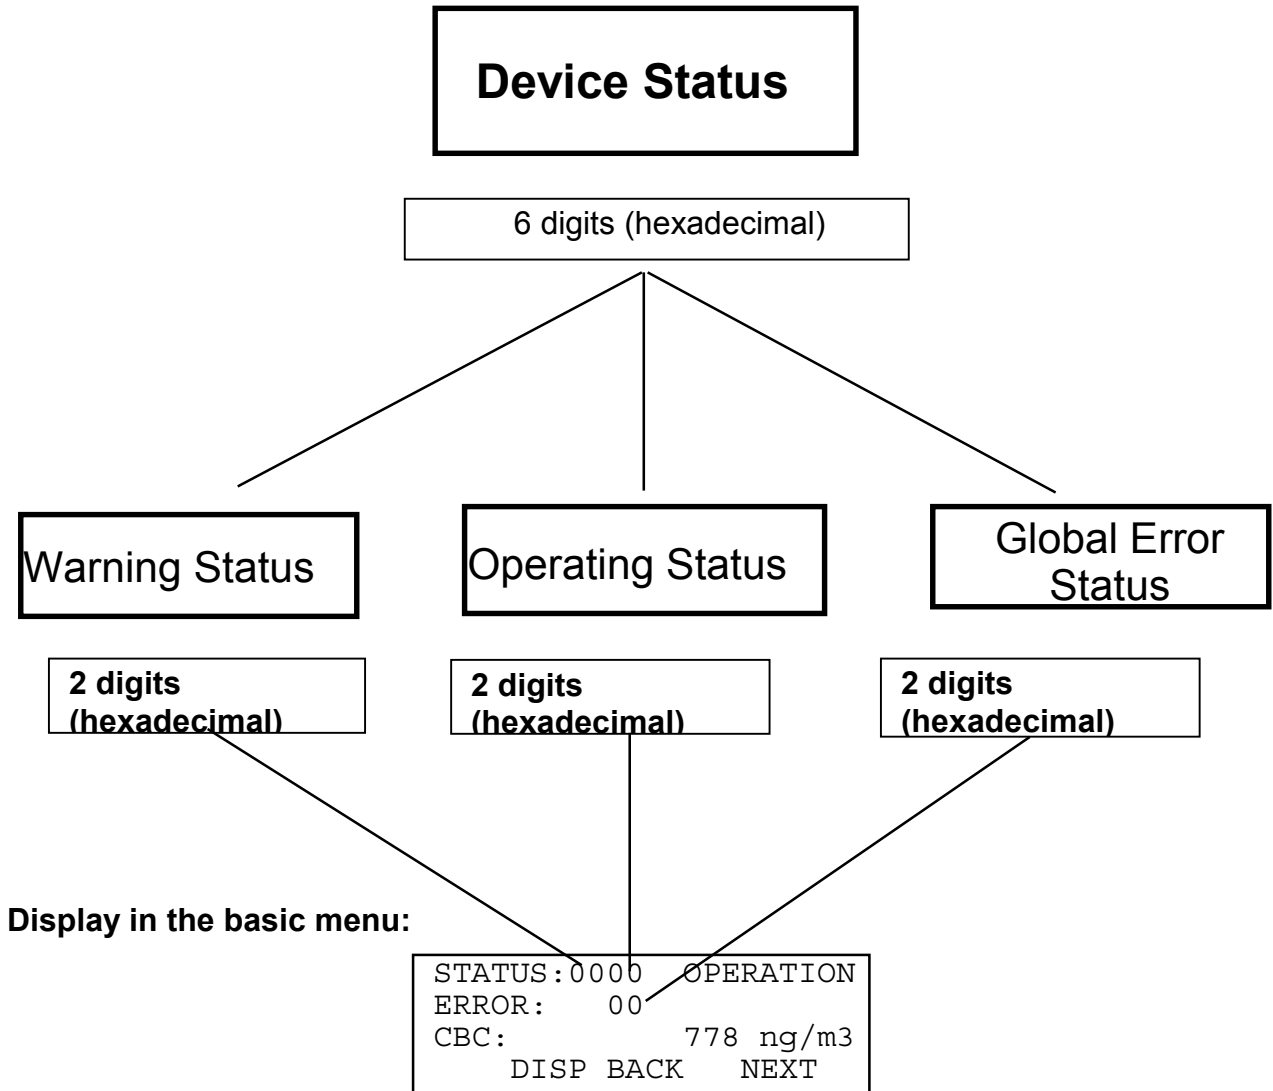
Device Status

6 digits (hexadecimal)

Warning Status

Operating Status

Global Error Status

2 digits (hexadecimal)

2 digits (hexadecimal)

2 digits (hexadecimal)

Display in the basic menu:

STATUS:0000 OPERATION
ERROR: 00
CBC: 778 ng/m3
DISP BACK NEXT